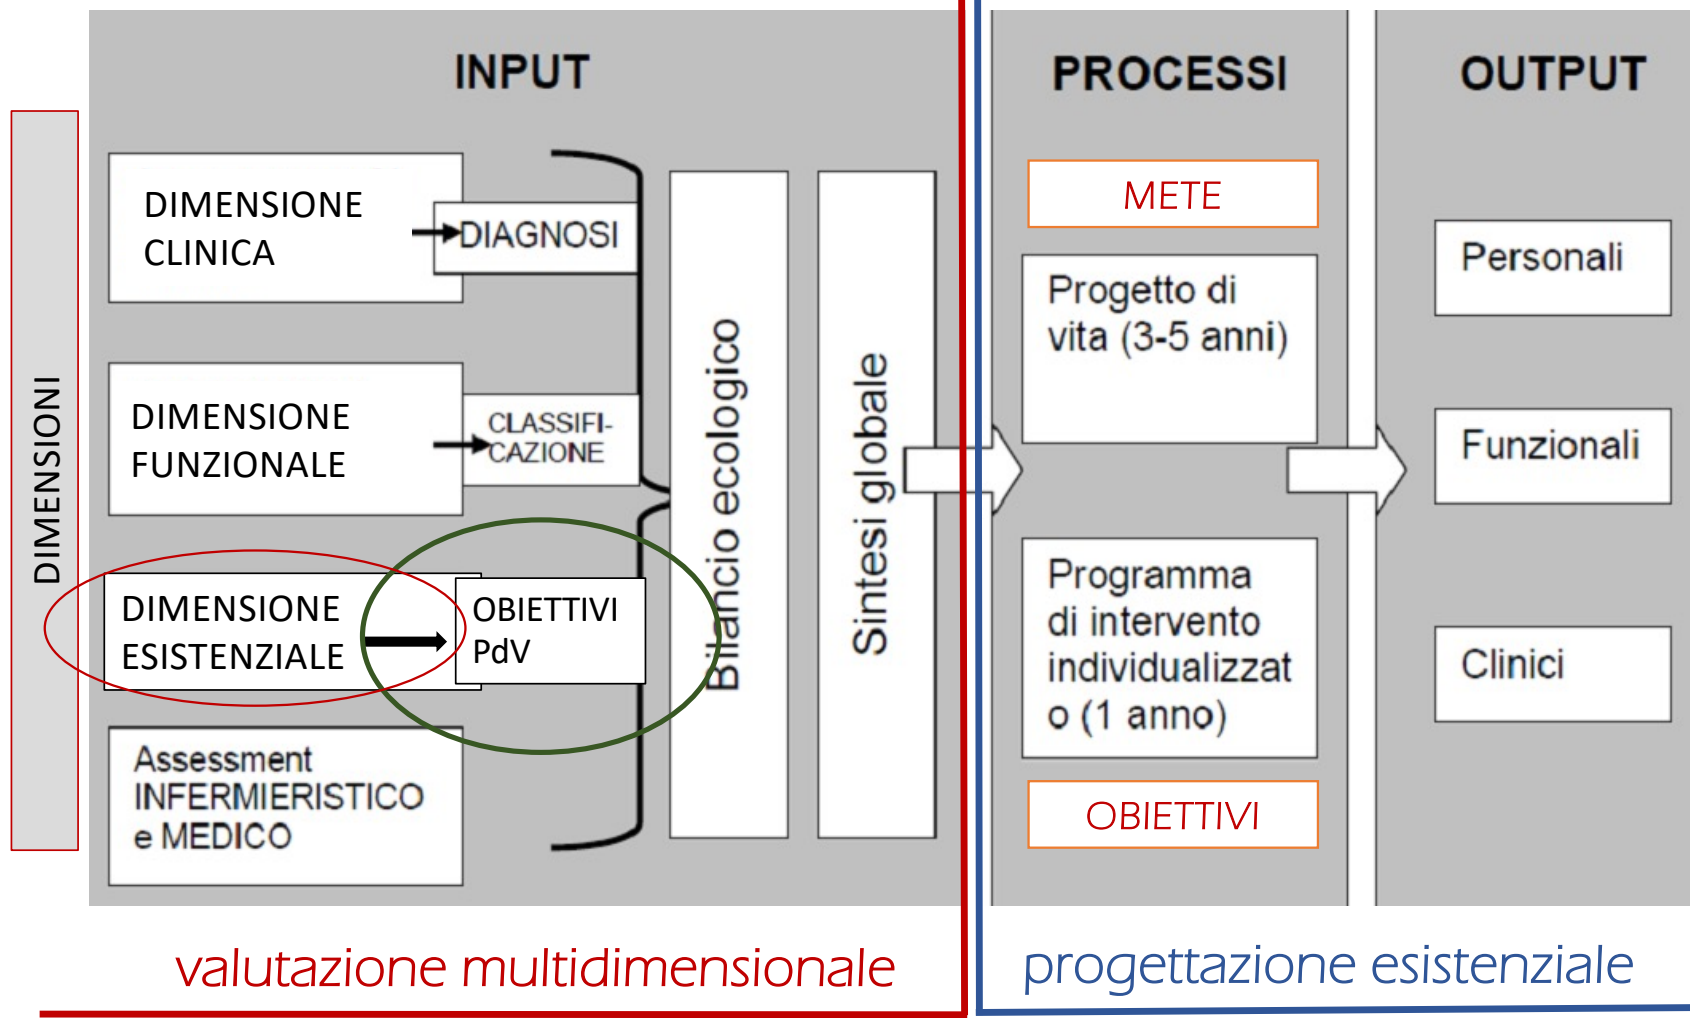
INPUT

PROCESSI

OUTPUT

DIMENSIONI

DIMENSIONE CLINICA

DIAGNOSI

DIMENSIONE FUNZIONALE

CLASSIFICAZIONE

DIMENSIONE ESISTENZIALE

OBIETTIVI PdV

Assessment INFERMIERISTICO e MEDICO

Bilancio ecologico

Sintesi globale

METE

Progetto di vita (3-5 anni)

Programma di intervento individualizzato (1 anno)

OBIETTIVI

Personali

Funzionali

Clinici

valutazione multidimensionale

progettazione esistenziale